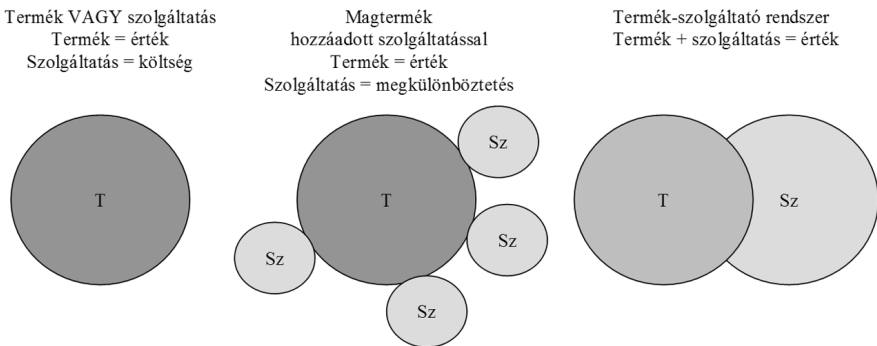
Termék VAGY szolgáltatás
Termék = érték
Szolgáltatás = költség

T

Magtermék
hozzáadott szolgáltatással
Termék = érték
Szolgáltatás = megkülönböztetés

Sz

T

Sz

Sz

Sz

Termék-szolgáltató rendszer
Termék + szolgáltatás = érték

T

Sz